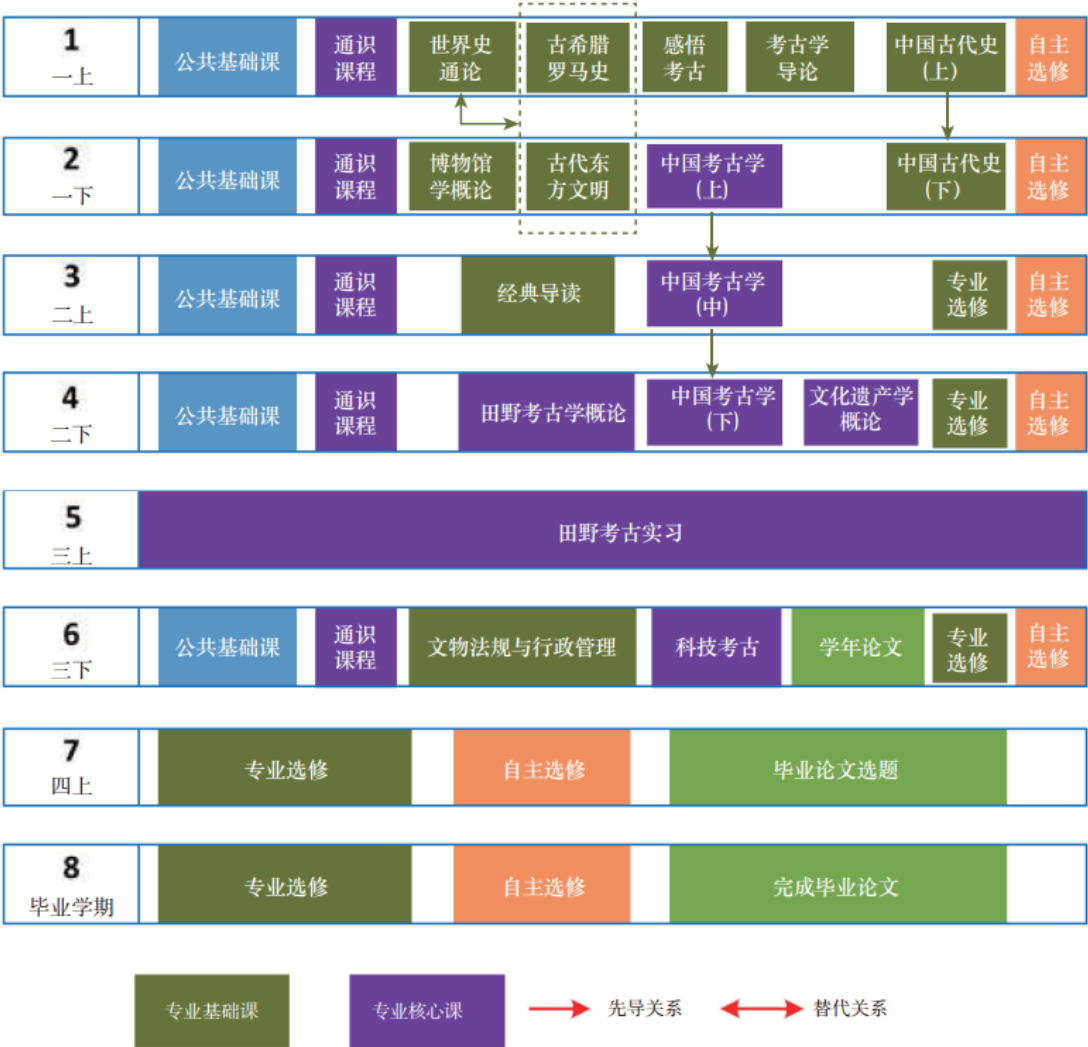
1
一上

公共基础课

通识课程

世界史通论

古希腊罗马史

感悟考古

考古学导论

中国古代史(上)

自主选修

2
一下

公共基础课

通识课程

博物馆学概论

古代东方文明

中国考古学(上)

中国古代史(下)

自主选修

3
二上

公共基础课

通识课程

经典导读

中国考古学(中)

专业选修

自主选修

4
二下

公共基础课

通识课程

田野考古学概论

中国考古学(下)

文化遗产学概论

专业选修

自主选修

5
三上

田野考古实习

6
三下

公共基础课

通识课程

文物法规与行政管理

科技考古

学年论文

专业选修

自主选修

7
四上

专业选修

自主选修

毕业论文选题

8
毕业学期

专业选修

自主选修

完成毕业论文

专业基础课

专业核心课

先导关系

替代关系